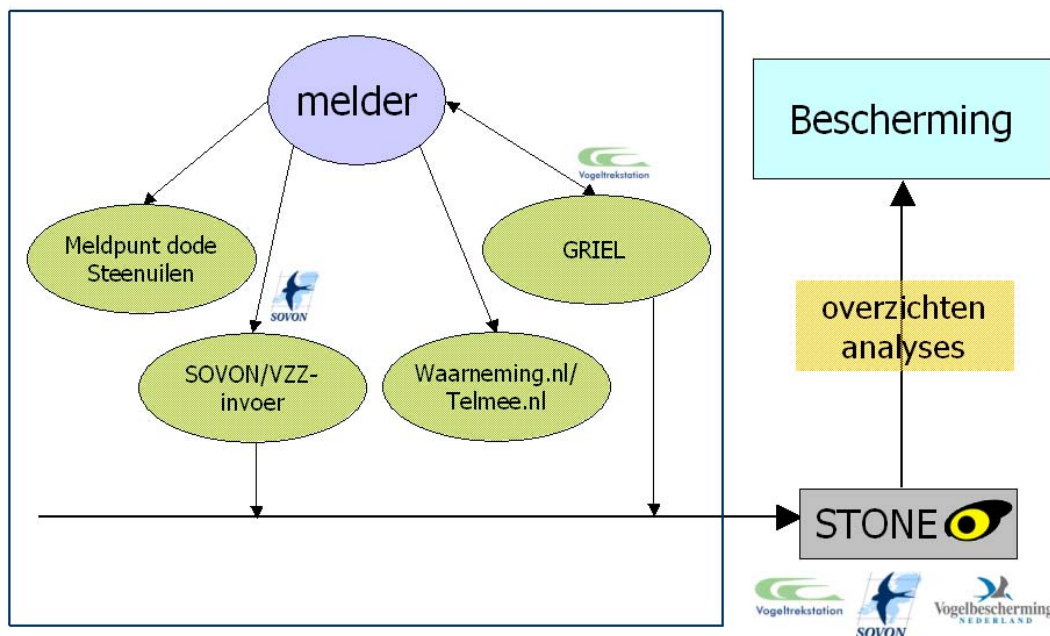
melder

Bescherming

Vogeltrekstation

Meldpunt dode Steenuilen

GRIEL

SOVON

overzichten analyses

SOVON/VZZ-invoer

Waarneming.nl/ Telmee.nl

STONE

Vogeltrekstation

SOVON

Vogelbescherming NEDERLAND